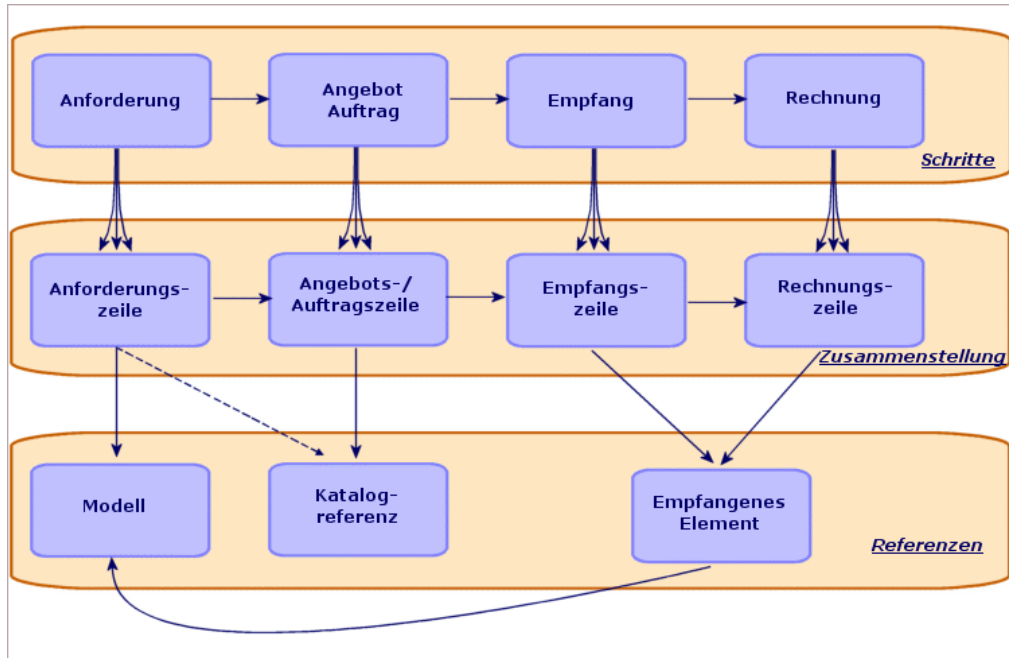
Anforderung

Angebot Auftrag

Empfang

Rechnung

Schritte

Anforderungszeile

Angebots-/ Auftragszeile

Empfangszeile

Rechnungszeile

Zusammenstellung

Modell

Katalogreferenz

Empfangenes Element

Referenzen